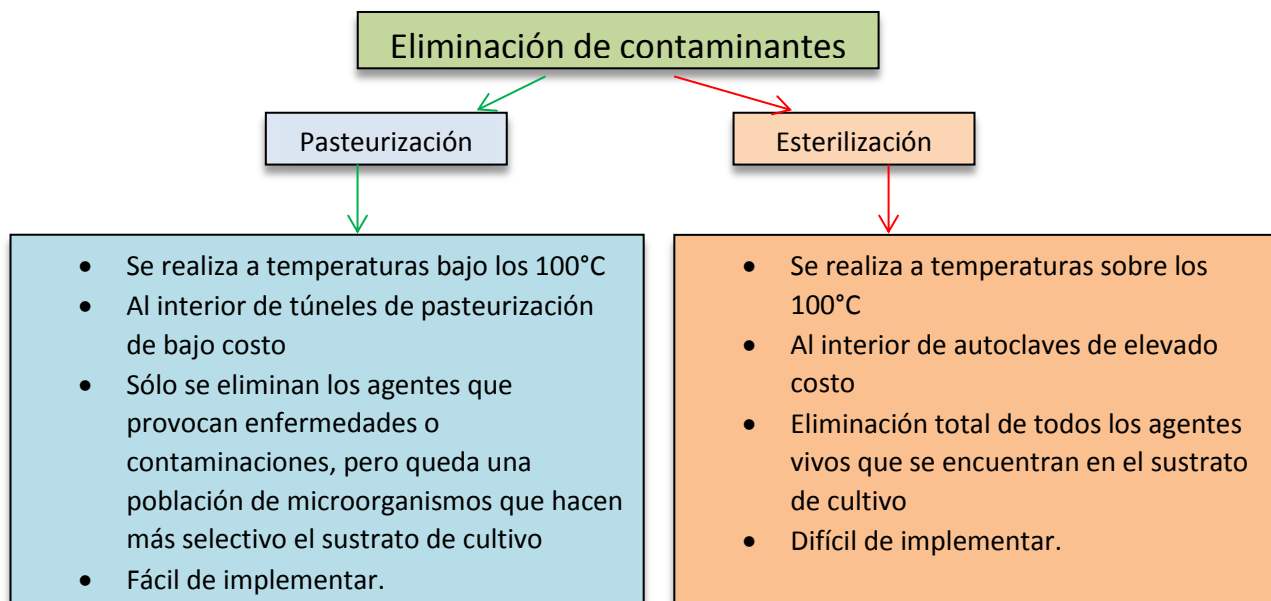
Eliminación de contaminantes

Pasteurización

Esterilización

- Se realiza a temperaturas bajo los 100°C
- Al interior de túneles de pasteurización de bajo costo
- Sólo se eliminan los agentes que provocan enfermedades o contaminaciones, pero queda una población de microorganismos que hacen más selectivo el sustrato de cultivo
- Fácil de implementar.

- Se realiza a temperaturas sobre los 100°C
- Al interior de autoclaves de elevado costo
- Eliminación total de todos los agentes vivos que se encuentran en el sustrato de cultivo
- Difícil de implementar.